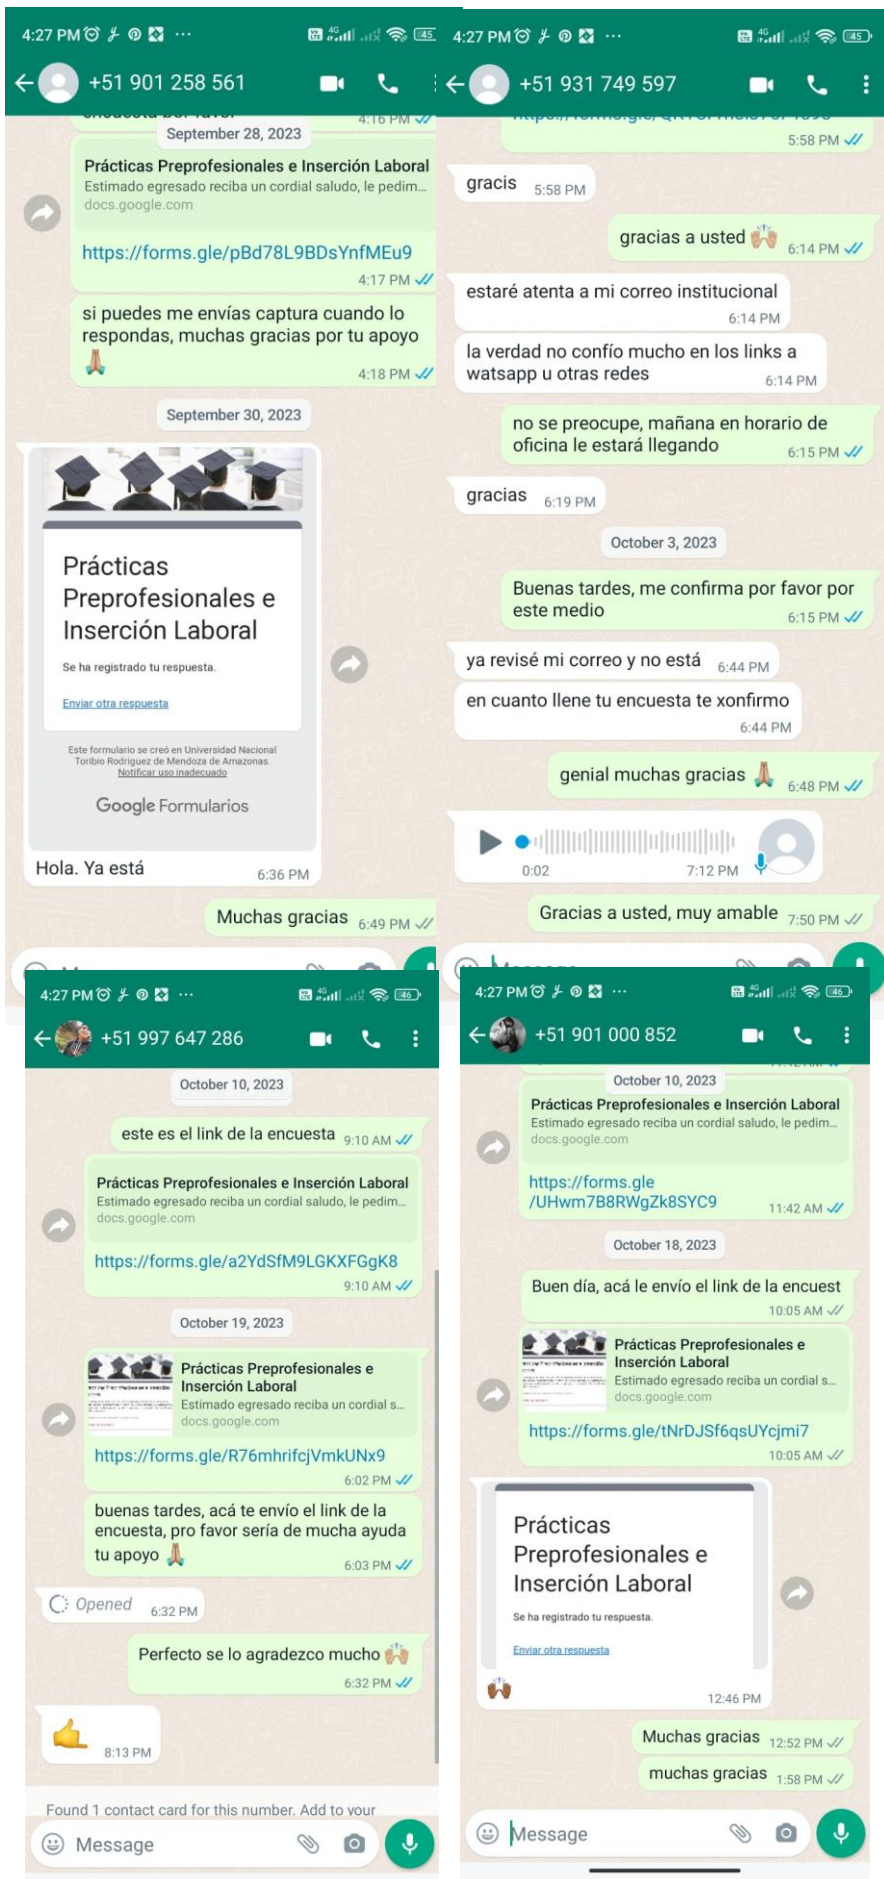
4:27 PM
+51 901 258 561

September 28, 2023

Prácticas Preprofesionales e Inserción Laboral
Estimado egresado reciba un cordial saludo, le pedim...
docs.google.com
https://forms.gle/pBd78L9BDsYnfMEu9
4:17 PM

si puedes me envías captura cuando lo respondas, muchas gracias por tu apoyo 🙏
4:18 PM

September 30, 2023

Prácticas Preprofesionales e Inserción Laboral
Se ha registrado tu respuesta.
Enviar otra respuesta
Este formulario se creó en Universidad Nacional Toribio Rodriguez de Mendoza de Amazonas.
Notificar uso inadecuado
Google Formularios
Hola. Ya está
6:36 PM

Muchas gracias 6:49 PM

4:27 PM
+51 931 749 597

5:58 PM

gracis 5:58 PM

gracias a usted 🙌 6:14 PM

estaré atenta a mi correo institucional 6:14 PM

la verdad no confío mucho en los links a watsapp u otras redes 6:14 PM

no se preocupe, mañana en horario de oficina le estará llegando 6:15 PM

gracias 6:19 PM

October 3, 2023

Buenas tardes, me confirma por favor por este medio 6:15 PM

ya revisé mi correo y no está 6:44 PM

en cuanto llene tu encuesta te xonfirmo 6:44 PM

genial muchas gracias 🙏 6:48 PM

0:02 7:12 PM

Gracias a usted, muy amable 7:50 PM

4:27 PM
+51 997 647 286

October 10, 2023

este es el link de la encuesta 9:10 AM

Prácticas Preprofesionales e Inserción Laboral
Estimado egresado reciba un cordial saludo, le pedim...
docs.google.com
https://forms.gle/a2YdSfM9LGKXFGgK8
9:10 AM

October 19, 2023

Prácticas Preprofesionales e Inserción Laboral
Estimado egresado reciba un cordial s...
docs.google.com
https://forms.gle/R76mhrifcjVmkUNx9
6:02 PM

buenas tardes, acá te envío el link de la encuesta, pro favor sería de mucha ayuda tu apoyo 🙏
6:03 PM

Opened 6:32 PM

Perfecto se lo agradezco mucho 🙌 6:32 PM

👍 8:13 PM

Found 1 contact card for this number. Add to your
Message

4:27 PM
+51 901 000 852

October 10, 2023

Prácticas Preprofesionales e Inserción Laboral
Estimado egresado reciba un cordial saludo, le pedim...
docs.google.com
https://forms.gle/UHwm7B8RWgZk8SYC9
11:42 AM

October 18, 2023

Buen día, acá le envío el link de la encuest 10:05 AM

Prácticas Preprofesionales e Inserción Laboral
Estimado egresado reciba un cordial s...
docs.google.com
https://forms.gle/tNrDJSf6qsUYcjmi7
10:05 AM

Prácticas Preprofesionales e Inserción Laboral
Se ha registrado tu respuesta.
Enviar otra respuesta
🙌 12:46 PM

Muchas gracias 12:52 PM

muchas gracias 1:58 PM

Message